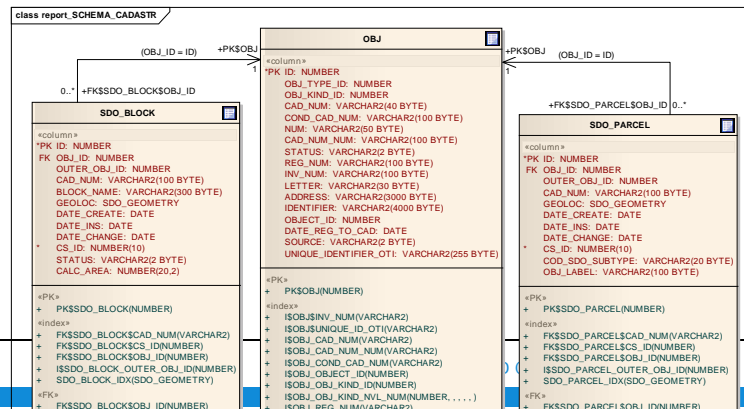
class report_SCHEMA_CADASTR

(OBJ_ID = ID)
+PK$OBJ
1
0..*
+FK$SDO_BLOCK$OBJ_ID

+PK$OBJ
(OBJ_ID = ID)
1
+FK$SDO_PARCEL$OBJ_ID
0..*

OBJ

«column»
*PK ID: NUMBER
OBJ_TYPE_ID: NUMBER
OBJ_KIND_ID: NUMBER
CAD_NUM: VARCHAR2(40 BYTE)
COND_CAD_NUM: VARCHAR2(100 BYTE)
NUM: VARCHAR2(50 BYTE)
CAD_NUM_NUM: VARCHAR2(100 BYTE)
STATUS: VARCHAR2(2 BYTE)
REG_NUM: VARCHAR2(100 BYTE)
INV_NUM: VARCHAR2(100 BYTE)
LETTER: VARCHAR2(30 BYTE)
ADDRESS: VARCHAR2(3000 BYTE)
IDENTIFIER: VARCHAR2(4000 BYTE)
OBJECT_ID: NUMBER
DATE_REG_TO_CAD: DATE
SOURCE: VARCHAR2(2 BYTE)
UNIQUE_IDENTIFIER_OTI: VARCHAR2(255 BYTE)

«PK»
+ PK$OBJ(NUMBER)
«index»
+ I$OBJ$INV_NUM(VARCHAR2)
+ I$OBJ$UNIQUE_ID_OTI(VARCHAR2)
+ I$OBJ_CAD_NUM(VARCHAR2)
+ I$OBJ_CAD_NUM_NUM(VARCHAR2)
+ I$OBJ_COND_CAD_NUM(VARCHAR2)
+ I$OBJ_OBJECT_ID(NUMBER)
+ I$OBJ_OBJ_KIND_ID(NUMBER)
+ I$OBJ_OBJ_KIND_NVL_NUM(NUMBER, , , , , )
+ I$OBJ_REG_NUM(VARCHAR2)

SDO_BLOCK

«column»
*PK ID: NUMBER
FK OBJ_ID: NUMBER
OUTER_OBJ_ID: NUMBER
CAD_NUM: VARCHAR2(100 BYTE)
BLOCK_NAME: VARCHAR2(300 BYTE)
GEOLOC: SDO_GEOMETRY
DATE_CREATE: DATE
DATE_INS: DATE
DATE_CHANGE: DATE
* CS_ID: NUMBER(10)
STATUS: VARCHAR2(2 BYTE)
CALC_AREA: NUMBER(20,2)

«PK»
+ PK$SDO_BLOCK(NUMBER)
«index»
+ FK$SDO_BLOCK$CAD_NUM(VARCHAR2)
+ FK$SDO_BLOCK$CS_ID(NUMBER)
+ FK$SDO_BLOCK$OBJ_ID(NUMBER)
+ I$SDO_BLOCK_OUTER_OBJ_ID(NUMBER)
+ SDO_BLOCK_IDX(SDO_GEOMETRY)
«FK»
+ FK$SDO_BLOCK$OBJ_ID(NUMBER)

SDO_PARCEL

«column»
*PK ID: NUMBER
FK OBJ_ID: NUMBER
OUTER_OBJ_ID: NUMBER
CAD_NUM: VARCHAR2(100 BYTE)
GEOLOC: SDO_GEOMETRY
DATE_CREATE: DATE
DATE_INS: DATE
DATE_CHANGE: DATE
* CS_ID: NUMBER(10)
COD_SDO_SUBTYPE: VARCHAR2(20 BYTE)
OBJ_LABEL: VARCHAR2(100 BYTE)

«PK»
+ PK$SDO_PARCEL(NUMBER)
«index»
+ FK$SDO_PARCEL$CAD_NUM(VARCHAR2)
+ FK$SDO_PARCEL$CS_ID(NUMBER)
+ FK$SDO_PARCEL$OBJ_ID(NUMBER)
+ I$SDO_PARCEL_OUTER_OBJ_ID(NUMBER)
+ SDO_PARCEL_IDX(SDO_GEOMETRY)
«FK»
+ FK$SDO_PARCEL$OBJ_ID(NUMBER)